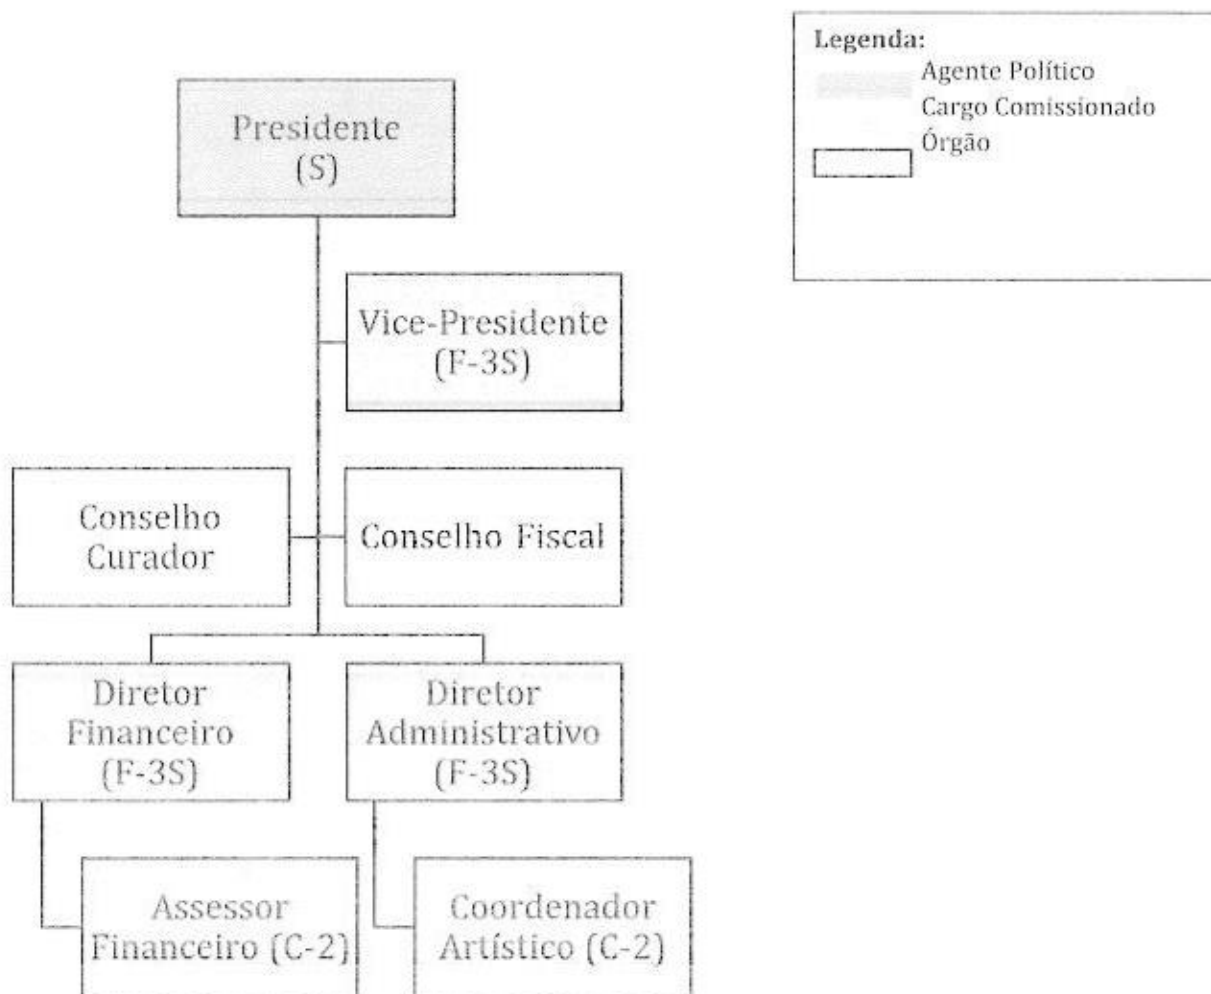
Legenda:
Agente Político
Cargo Comissionado
Órgão

Presidente
(S)

Vice-Presidente
(F-3S)

Conselho Curador

Conselho Fiscal

Diretor Financeiro
(F-3S)

Diretor Administrativo
(F-3S)

Assessor Financeiro (C-2)

Coordenador Artístico (C-2)